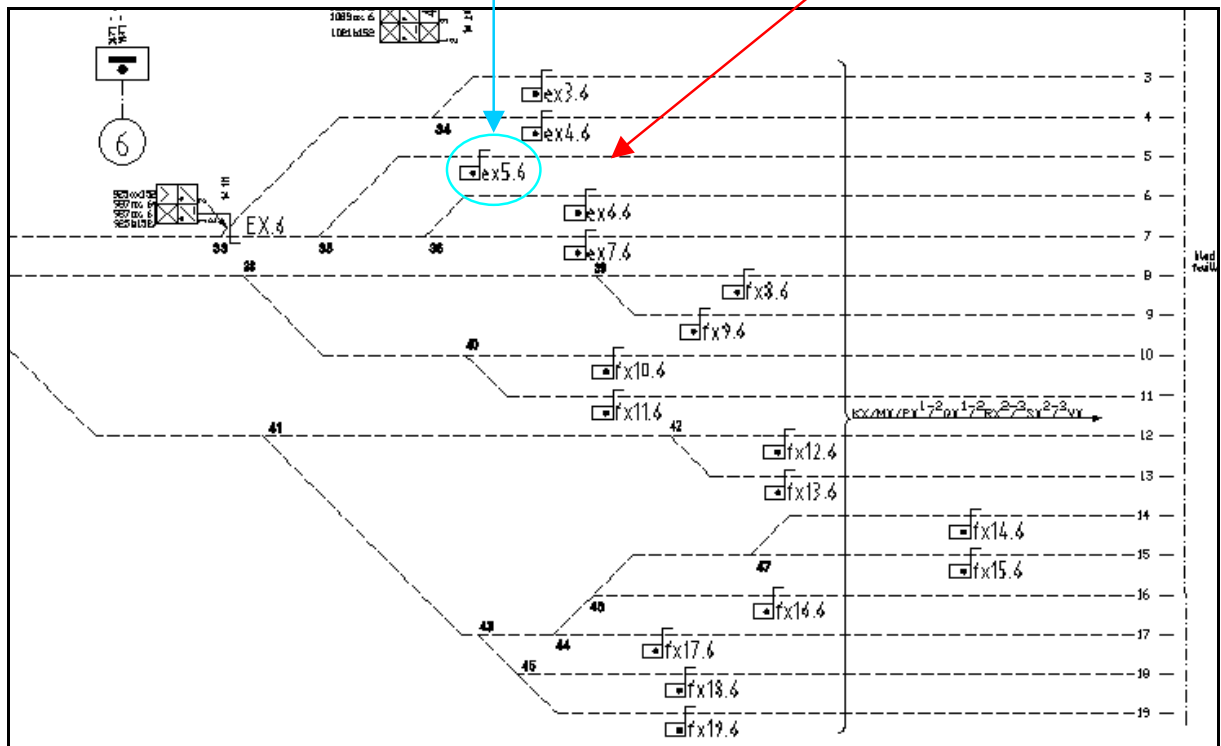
6

EX.6

ex3.6
ex4.6
ex5.6
ex6.6
ex7.6
fx8.6
fx9.6
fx10.6
fx11.6
fx12.6
fx13.6
fx14.6
fx15.6
fx16.6
fx17.6
fx18.6
fx19.6

33 34 35 36 38 39 40 41 42 43 44 45 46 47

3 4 5 6 7 8 9 10 11 12 13 14 15 16 17 18 19

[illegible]